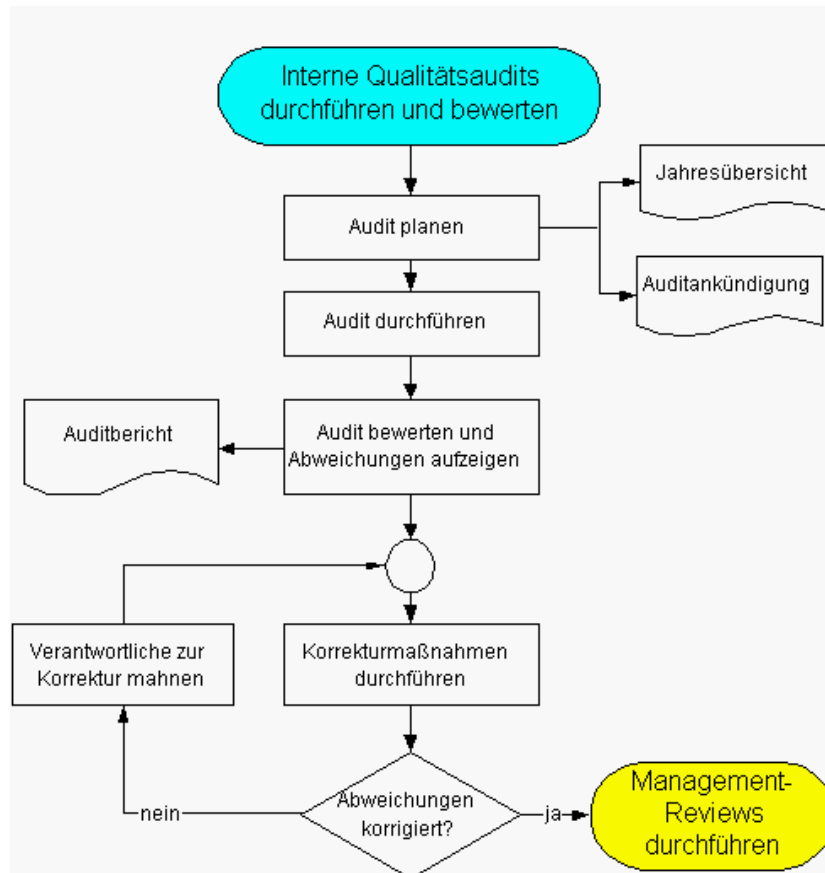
Interne Qualitätsaudits durchführen und bewerten

Audit planen

Jahresübersicht

Auditankündigung

Audit durchführen

Auditbericht

Audit bewerten und Abweichungen aufzeigen

Verantwortliche zur Korrektur mahnen

Korrekturmaßnahmen durchführen

nein

Abweichungen korrigiert?

ja

Management-Reviews durchführen